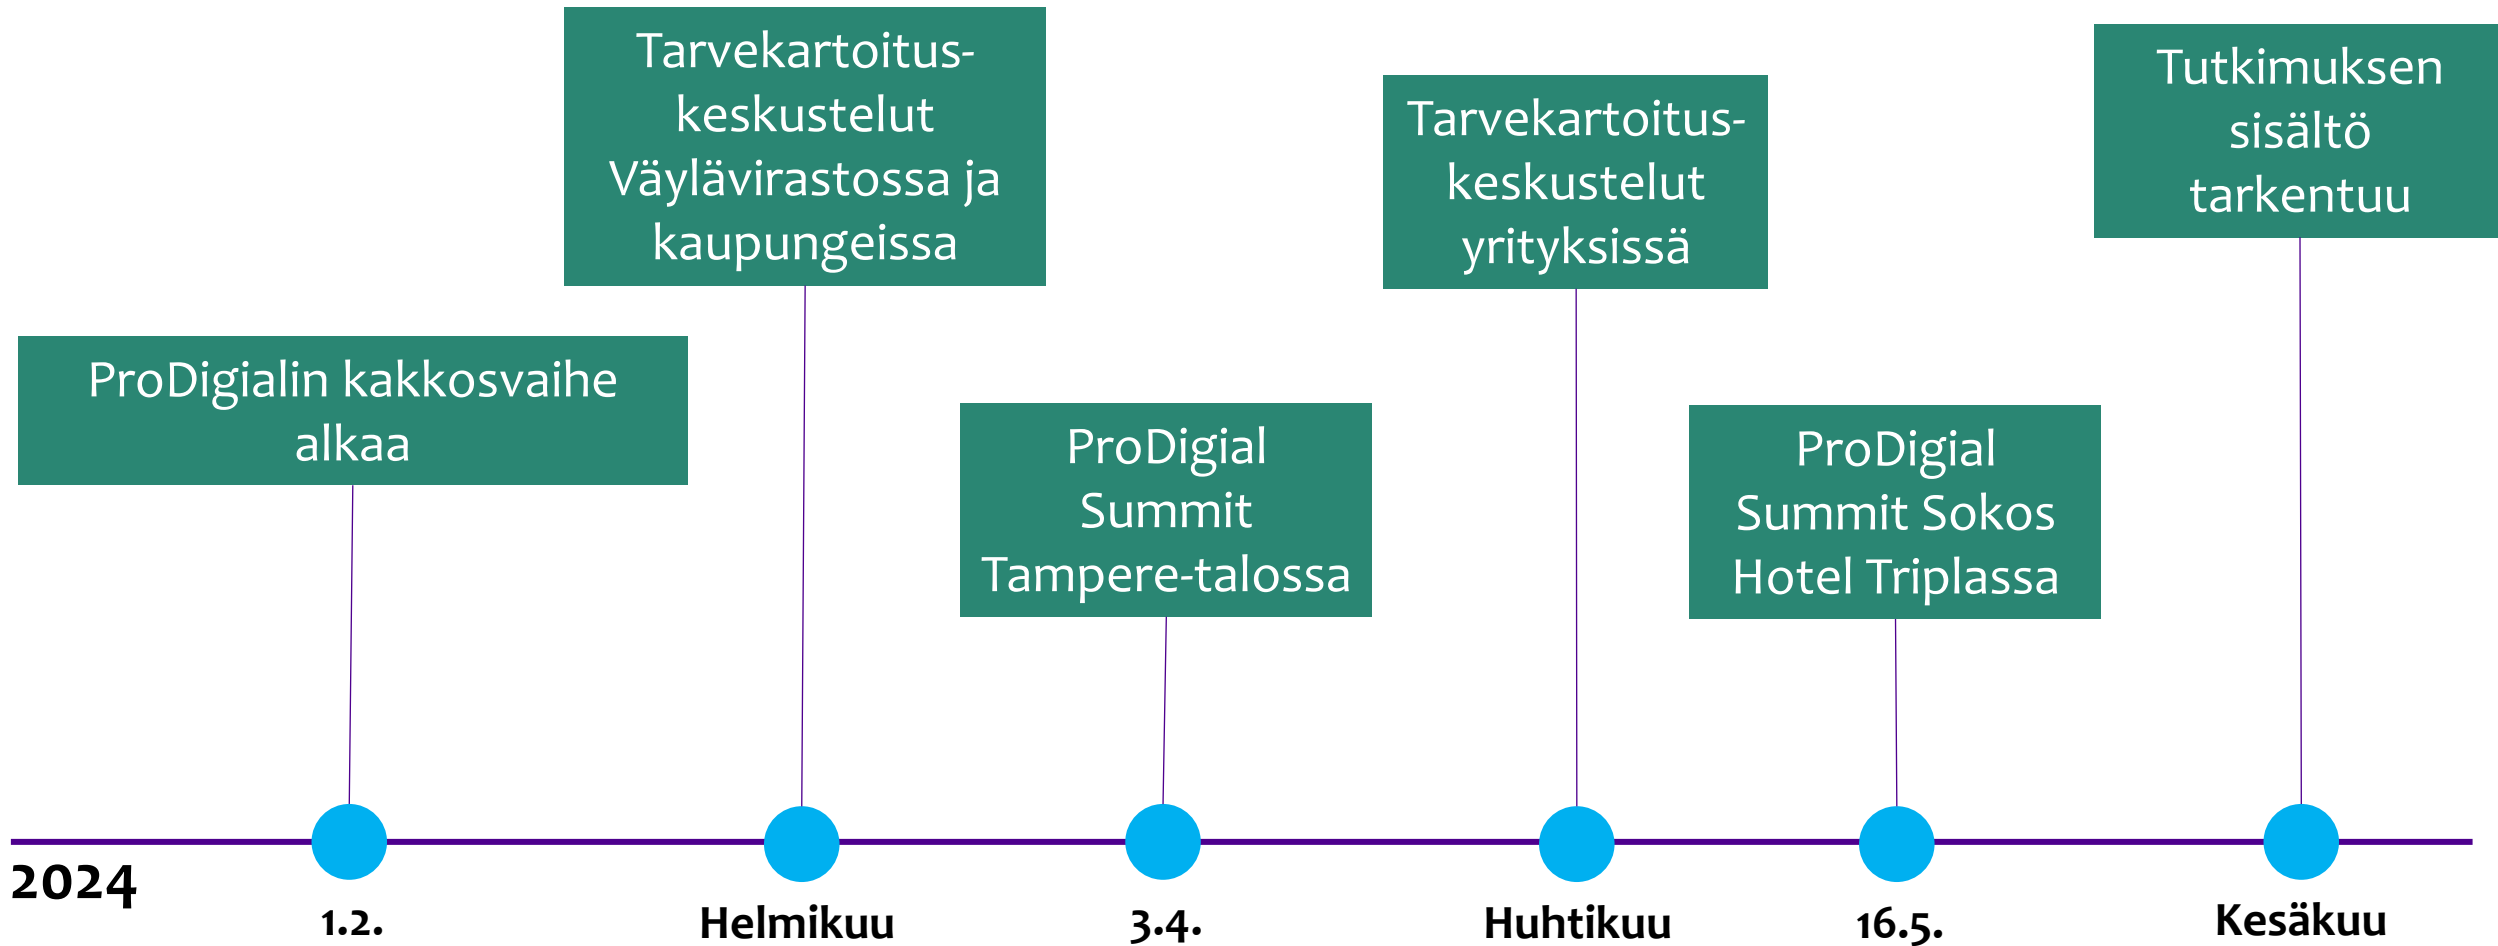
Tarvekartoitus-keskustelut Väylävirastossa ja kaupungeissa

Tarvekartoitus-keskustelut yrityksissä

Tutkimuksen sisältö tarkentuu

ProDigialin kakkosvaihe alkaa

ProDigial Summit Tampere-talossa

ProDigial Summit Sokos Hotel Triplassa

2024

1.2.

Helmikuu

3.4.

Huhtikuu

16.5.

Kesäkuu